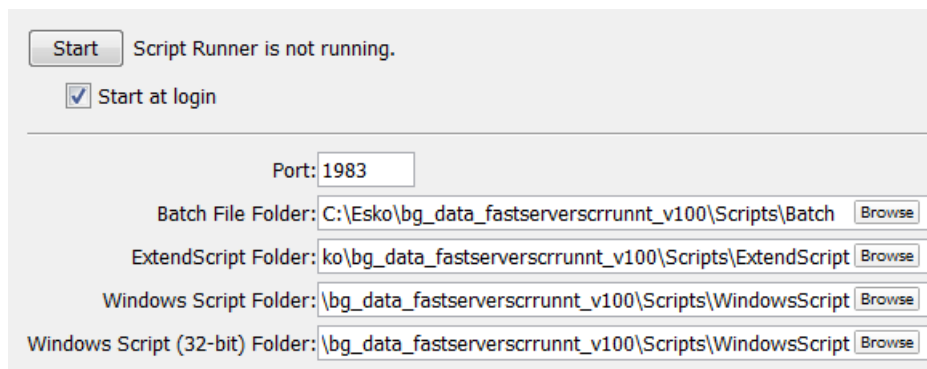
Start Script Runner is not running.

Start at login

Port: 1983

Batch File Folder: C:\Esko\bg_data_fastserverscrrunnt_v100\Scripts\Batch Browse

ExtendScript Folder: ko\bg_data_fastserverscrrunnt_v100\Scripts\ExtendScript Browse

Windows Script Folder: \bg_data_fastserverscrrunnt_v100\Scripts\WindowsScript Browse

Windows Script (32-bit) Folder: \bg_data_fastserverscrrunnt_v100\Scripts\WindowsScript Browse